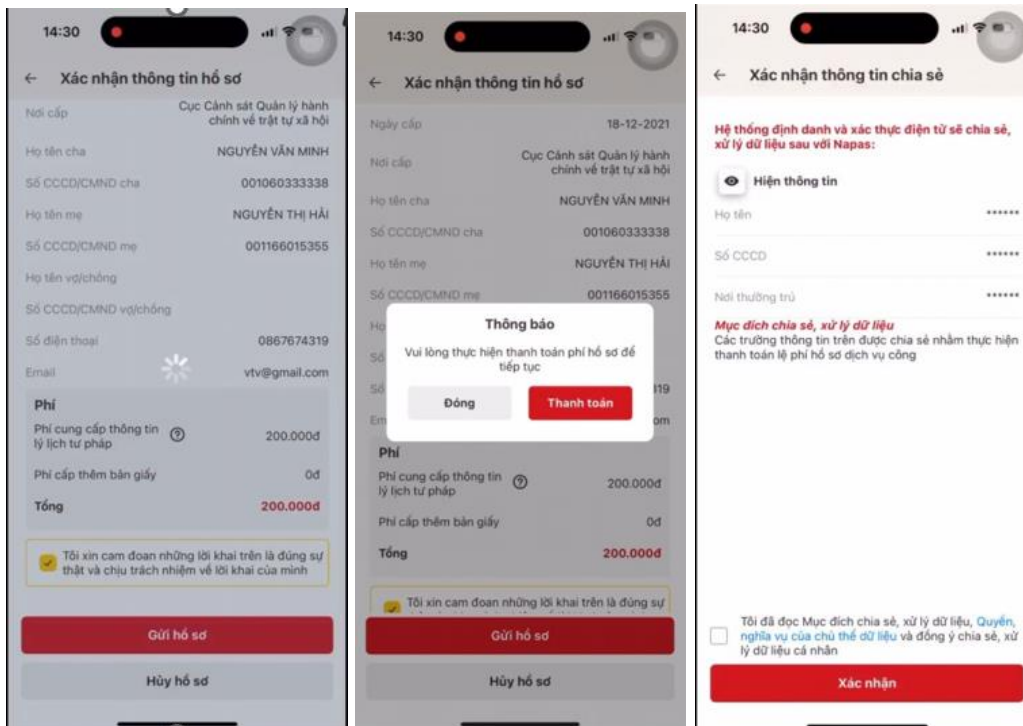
14:30

← Xác nhận thông tin hồ sơ

Nơi cấp Cục Cảnh sát Quản lý hành chính về trật tự xã hội

Họ tên cha NGUYỄN VĂN MINH

Số CCCD/CMND cha 001060333338

Họ tên mẹ NGUYỄN THỊ HẢI

Số CCCD/CMND mẹ 001166015355

Họ tên vợ/chồng

Số CCCD/CMND vợ/chồng

Số điện thoại 0867674319

Email vtv@gmail.com

Phí

Phí cung cấp thông tin lý lịch tư pháp 200.000đ

Phí cấp thêm bản giấy 0đ

Tổng 200.000đ

Tôi xin cam đoan những lời khai trên là đúng sự thật và chịu trách nhiệm về lời khai của mình

Gửi hồ sơ

Hủy hồ sơ

14:30

← Xác nhận thông tin hồ sơ

Ngày cấp 18-12-2021

Nơi cấp Cục Cảnh sát Quản lý hành chính về trật tự xã hội

Họ tên cha NGUYỄN VĂN MINH

Số CCCD/CMND cha 001060333338

Họ tên mẹ NGUYỄN THỊ HẢI

Số CCCD/CMND mẹ 001166015355

Thông báo

Vui lòng thực hiện thanh toán phí hồ sơ để tiếp tục

Đóng

Thanh toán

Phí

Phí cung cấp thông tin lý lịch tư pháp 200.000đ

Phí cấp thêm bản giấy 0đ

Tổng 200.000đ

Tôi xin cam đoan những lời khai trên là đúng sự

Gửi hồ sơ

Hủy hồ sơ

14:30

← Xác nhận thông tin chia sẻ

Hệ thống định danh và xác thực điện tử sẽ chia sẻ, xử lý dữ liệu sau với Napas:

Hiện thông tin

Họ tên ******

Số CCCD ******

Nơi thường trú ******

Mục đích chia sẻ, xử lý dữ liệu
Các trường thông tin trên được chia sẻ nhằm thực hiện thanh toán lệ phí hồ sơ dịch vụ công

Tôi đã đọc Mục đích chia sẻ, xử lý dữ liệu, Quyền, nghĩa vụ của chủ thể dữ liệu và đồng ý chia sẻ, xử lý dữ liệu cá nhân

Xác nhận